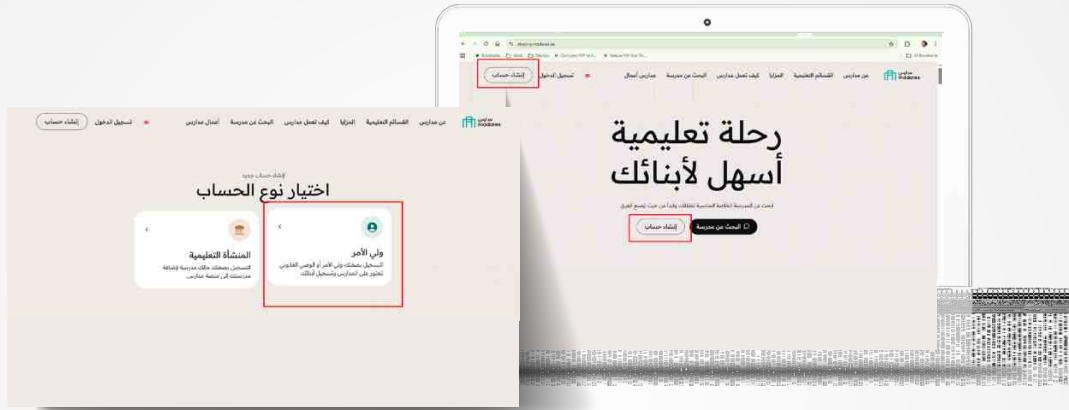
عن مدارس القسائم التعليمية المزايا كيف تعمل مدارس البحث عن مدرسة أعمال مدارس تسجيل الدخول إنشاء حساب

Madaares مدارس

رحلة تعليمية
أسهل لأبنائك

ابحث عن المدرسة المناسبة لطفلك وفقاً من حيث أوسع الفرق

البحث عن مدرسة إنشاء حساب

عن مدارس القسائم التعليمية المزايا كيف تعمل مدارس البحث عن مدرسة أعمال مدارس تسجيل الدخول إنشاء حساب

إنشاء حساب جديد
اختيار نوع الحساب

ولي الأمر
التسجيل بصفتك ولي الأمر أو الوصي القانوني تحتوي على المدارس وتسجيل أبنائك

المنشأة التعليمية
التسجيل بصفتك مالك مدرسة وإضافة مدرستك إلى منصة مدارس